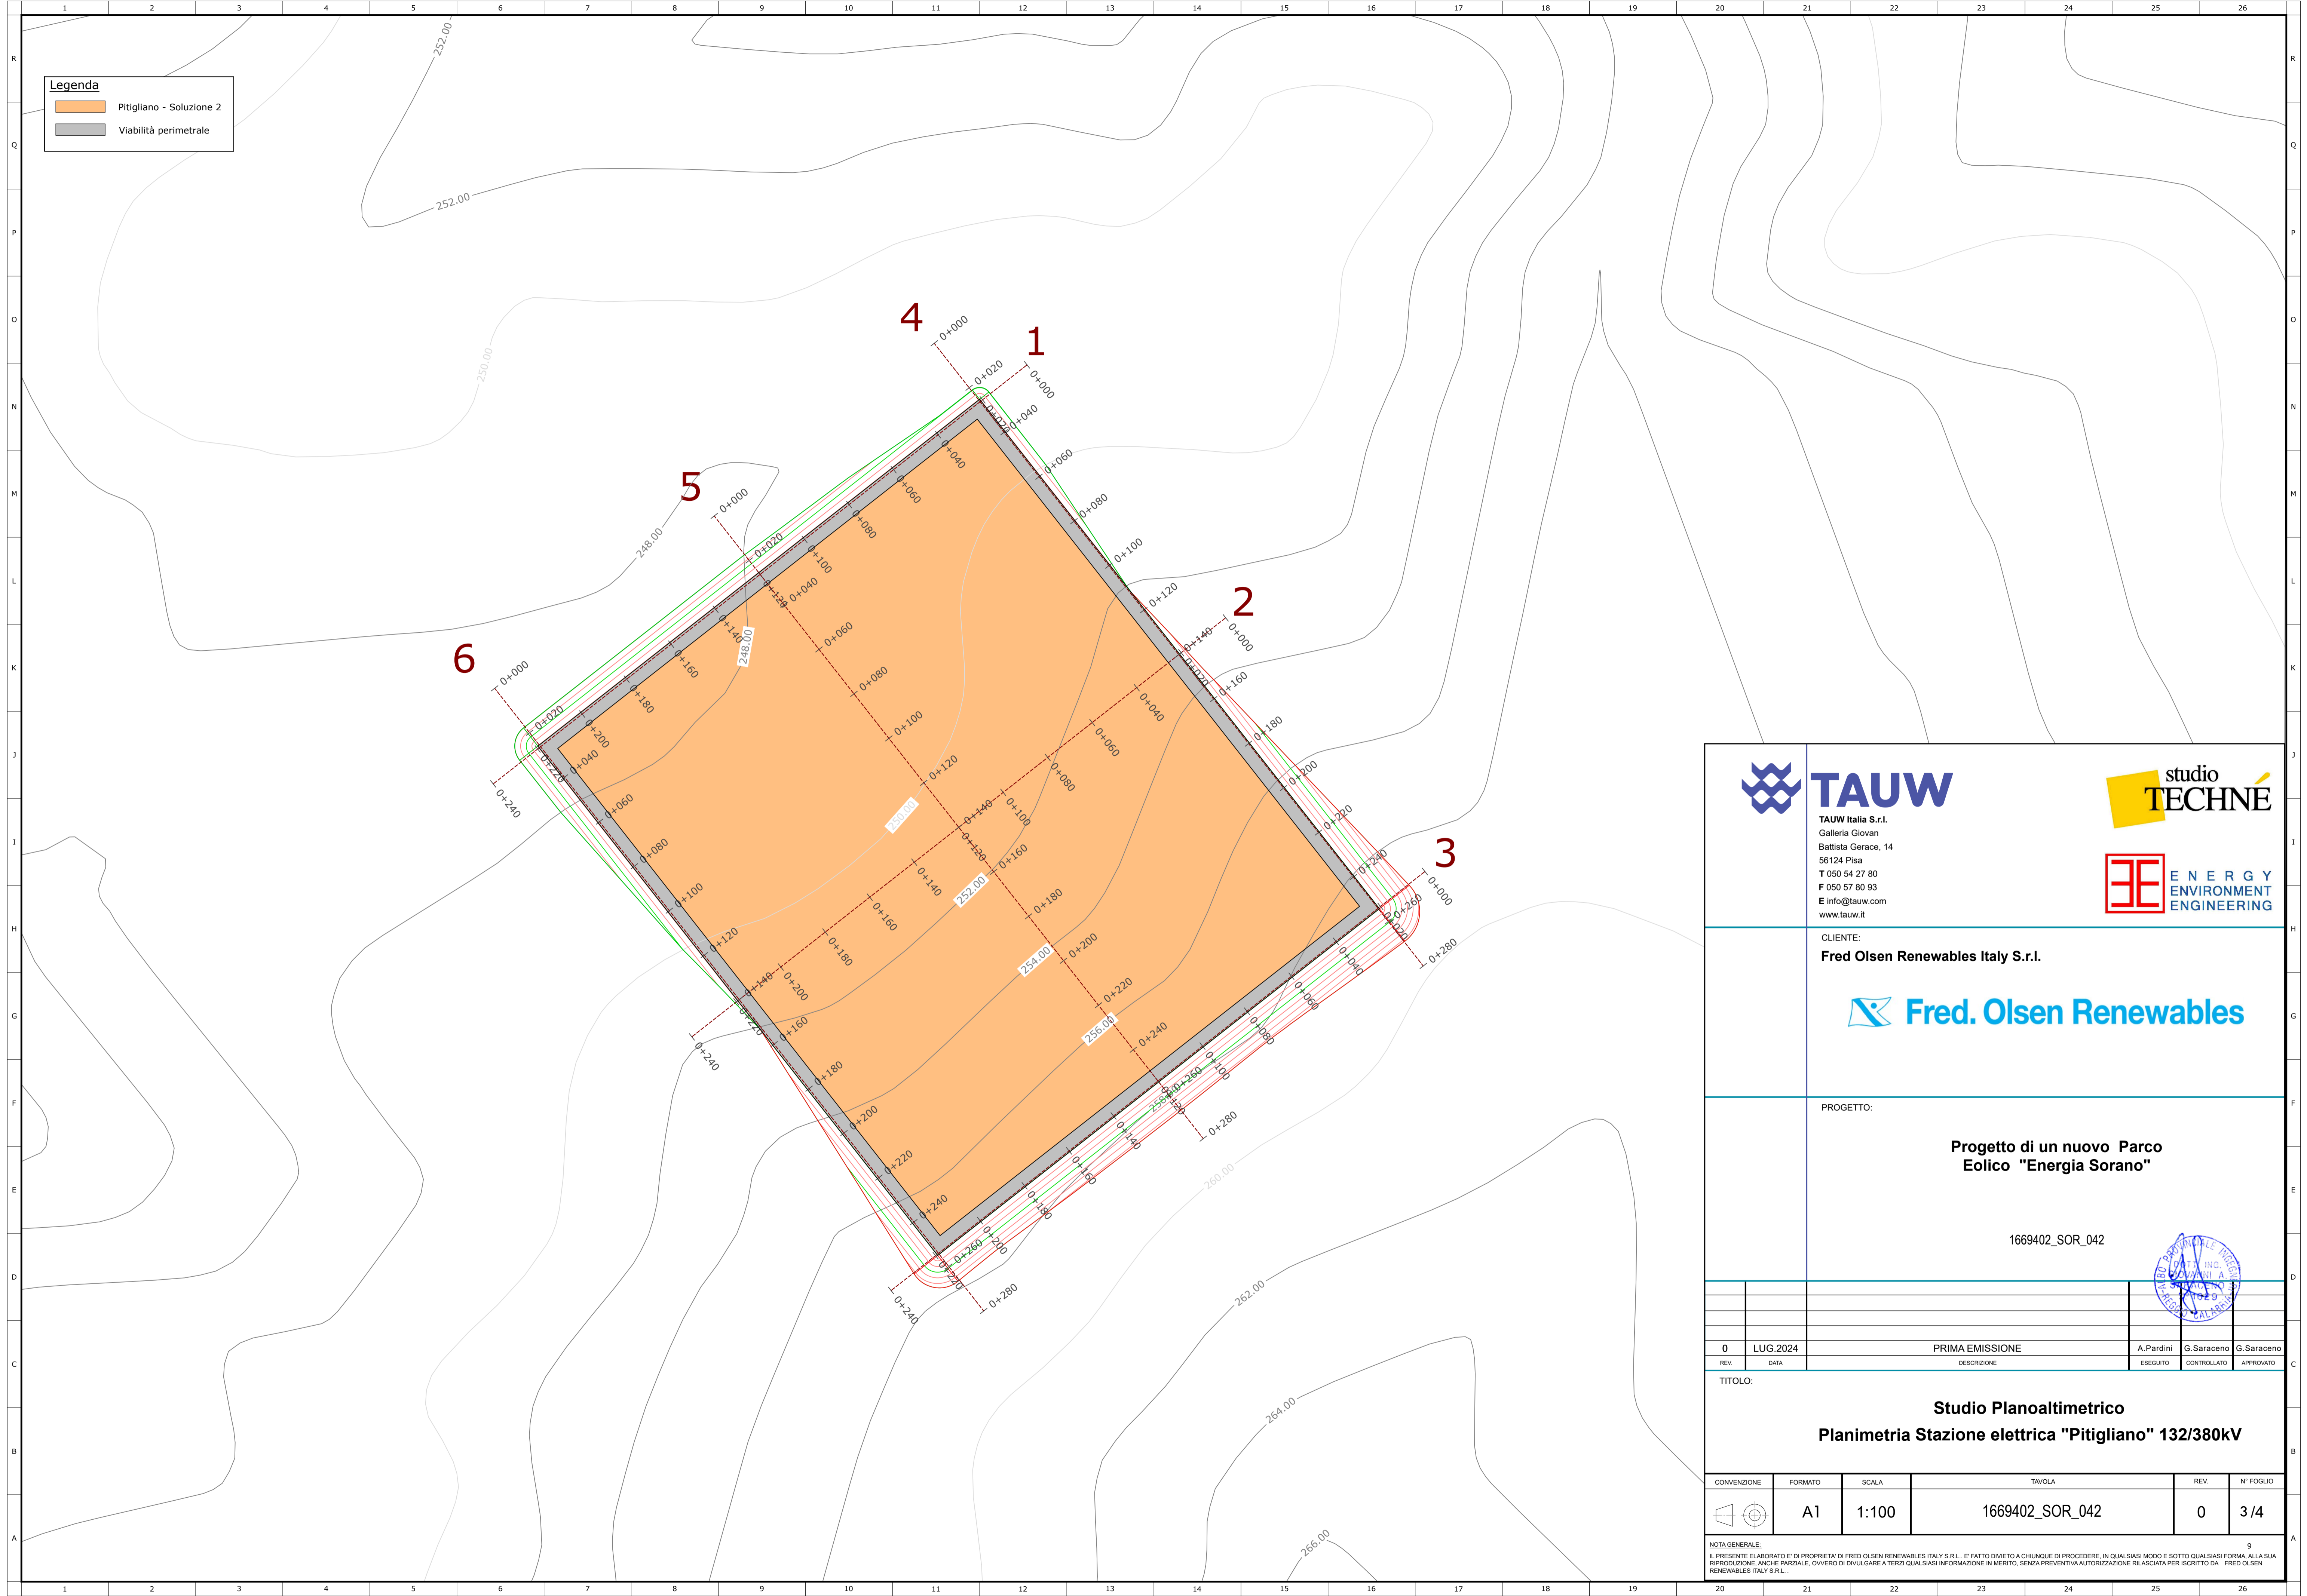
1 2 3 4 5 6 7 8 9 10 11 12 13 14 15 16 17 18 19 20 21 22 23 24 25 26

R Q P O N M L K J I H G F E D C B A

Legenda
Pitigliano - Soluzione 2
Viabilità perimetrale

252.00
252.00
250.00
248.00
248.00
250.00
252.00
254.00
256.00
258.00
260.00
262.00
264.00
266.00

1
2
3
4
5
6

0+000 0+020 0+040 0+060 0+080 0+100 0+120 0+140 0+160 0+180 0+200 0+220 0+240 0+260 0+280

TAUW
TAUW Italia S.r.l.
Galleria Giovan
Battista Gerace, 14
56124 Pisa
T 050 54 27 80
F 050 57 80 93
E info@tauw.com
www.tauw.it

studio TECHNÉ

ENERGY
ENVIRONMENT
ENGINEERING

CLIENTE:
Fred Olsen Renewables Italy S.r.l.

Fred. Olsen Renewables

PROGETTO:
Progetto di un nuovo Parco Eolico "Energia Sorano"

1669402_SOR_042

| 0 | LUG.2024 | PRIMA EMISSIONE | A.Pardini | G.Saraceno | G.Saraceno |
|---|---|---|---|---|---|
| REV. | DATA | DESCRIZIONE | ESEGUITO | CONTROLLATO | APPROVATO |

TITOLO:
Studio Planoaltimetrico
Planimetria Stazione elettrica "Pitigliano" 132/380kV

| CONVENZIONE | FORMATO | SCALA | TAVOLA | REV. | N° FOGLIO |
|---|---|---|---|---|---|
| | A1 | 1:100 | 1669402_SOR_042 | 0 | 3 /4 |

NOTA GENERALE:
IL PRESENTE ELABORATO E' DI PROPRIETA' DI FRED OLSEN RENEWABLES ITALY S.R.L.. E' FATTO DIVIETO A CHIUNQUE DI PROCEDERE, IN QUALSIASI MODO E SOTTO QUALSIASI FORMA, ALLA SUA RIPRODUZIONE, ANCHE PARZIALE, OVVERO DI DIVULGARE A TERZI QUALSIASI INFORMAZIONE IN MERITO, SENZA PREVENTIVA AUTORIZZAZIONE RILASCIATA PER ISCRITTO DA FRED OLSEN RENEWABLES ITALY S.R.L..